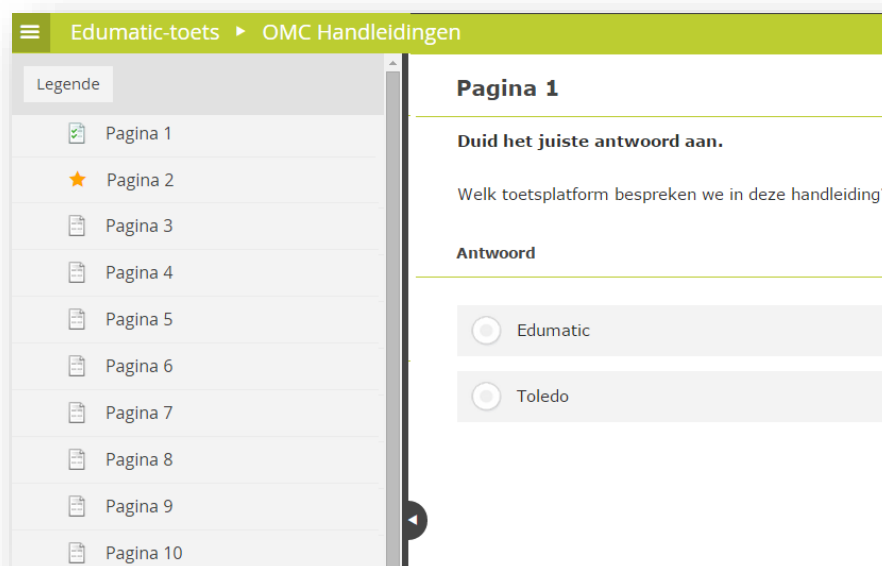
Edumatic-toets ▸ OMC Handleidingen

Legende

Pagina 1
Pagina 2
Pagina 3
Pagina 4
Pagina 5
Pagina 6
Pagina 7
Pagina 8
Pagina 9
Pagina 10

Pagina 1

Duid het juiste antwoord aan.

Welk toetsplatform bespreken we in deze handleiding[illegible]

Antwoord

Edumatic

Toledo